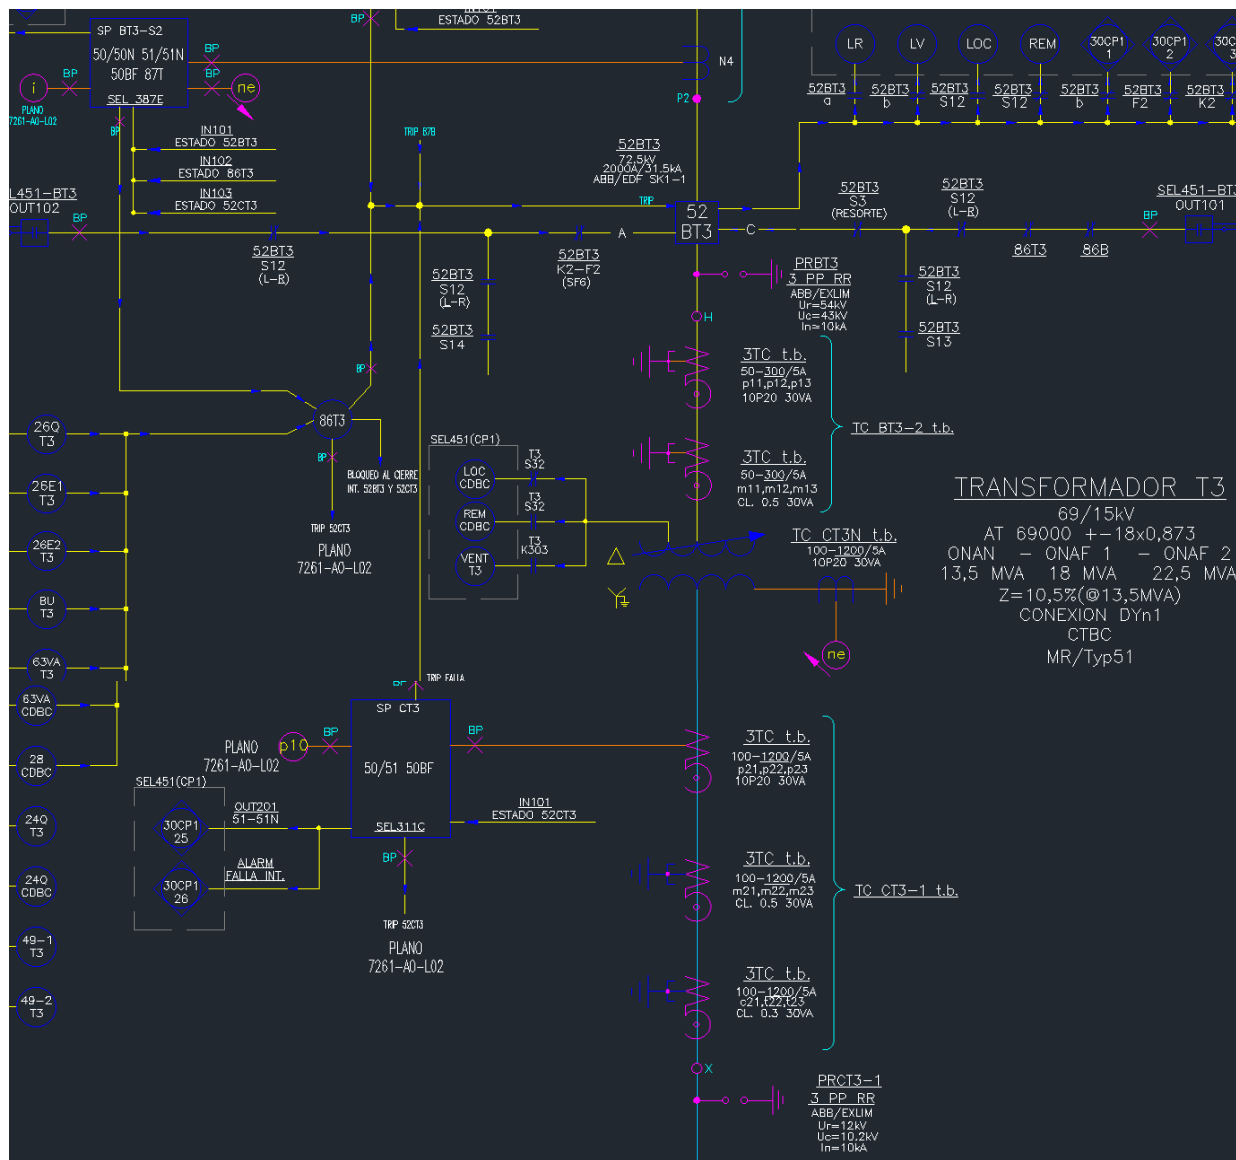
SP BT3–S2
50/50N 51/51N
50BF 87T
SEL 387E
BP
BP
BP
BP
i
ne
PLANO
7261-A0-L02
IN101
ESTADO 52BT3
ESTADO 52BT3
N4
P2
LR
LV
LOC
REM
30CP1
1
30CP1
2
30C
3
52BT3
a
52BT3
b
52BT3
S12
52BT3
S12
52BT3
b
52BT3
F2
52BT3
K2
IN101
ESTADO 52BT3
IN102
ESTADO 86T3
IN103
ESTADO 52CT3
TRIP 87B
52BT3
72,5kV
2000A/31,5kA
ABB/EDF SK1–1
L451–BT3
OUT102
BP
TRIP
52
BT3
A
C
52BT3
S3
(RESORTE)
52BT3
S12
(L–R)
SEL451–BT3
OUT101
BP
86T3
86B
52BT3
S12
(L–R)
52BT3
K2–F2
(SF6)
52BT3
S12
(L–R)
52BT3
S14
PRBT3
3 PP RR
ABB/EXLIM
Ur=54kV
Uc=43kV
In=10kA
52BT3
S12
(L–R)
52BT3
S13
H
3TC t.b.
50–300/5A
p11,p12,p13
10P20 30VA
TC BT3–2 t.b.
3TC t.b.
50–300/5A
m11,m12,m13
CL. 0.5 30VA
BP
26Q
T3
86T3
BP
BLOQUEO AL CIERRE
INT. 52BT3 Y 52CT3
SEL451(CP1)
LOC
CDBC
T3
S32
REM
CDBC
T3
S32
VENT
T3
T3
K303
26E1
T3
26E2
T3
TRIP 52CT3
PLANO
7261–A0–L02
TC CT3N t.b.
100–1200/5A
10P20 30VA
TRANSFORMADOR T3
69/15kV
AT 69000 +–18x0,873
ONAN – ONAF 1 – ONAF 2
13,5 MVA 18 MVA 22,5 MVA
Z=10,5%(@13,5MVA)
CONEXION DYn1
CTBC
MR/Typ51
ne
BU
T3
63VA
T3
63VA
CDBC
28
CDBC
TRIP FALLA
SP CT3
50/51 50BF
SEL311C
PLANO
7261–A0–L02
p10
BP
BP
3TC t.b.
100–1200/5A
p21,p22,p23
10P20 30VA
SEL451(CP1)
24Q
T3
30CP1
25
OUT201
51–51N
IN101
ESTADO 52CT3
24Q
CDBC
30CP1
26
ALARM
FALLA INT.
BP
3TC t.b.
100–1200/5A
m21,m22,m23
CL. 0.5 30VA
TC CT3–1 t.b.
TRIP 52CT3
PLANO
7261–A0–L02
49–1
T3
49–2
T3
3TC t.b.
100–1200/5A
c21,c22,c23
CL. 0.3 30VA
X
PRCT3–1
3 PP RR
ABB/EXLIM
Ur=12kV
Uc=10.2kV
In=10kA